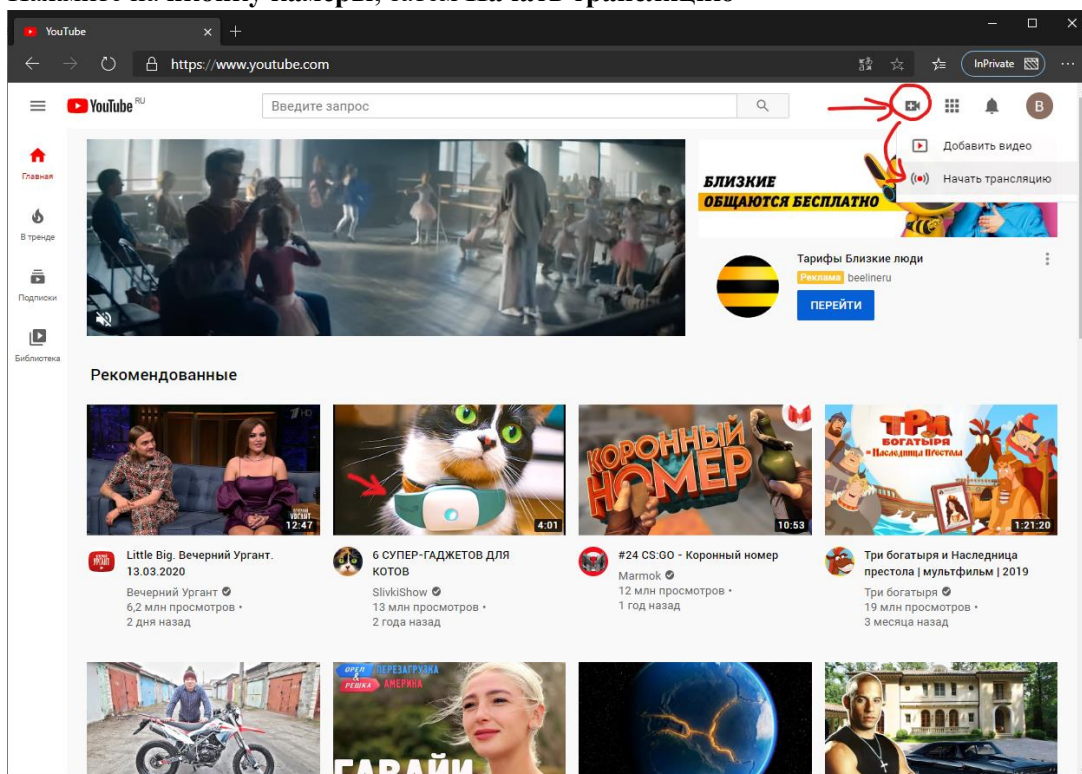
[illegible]

YouTube

https://www.youtube.com

InPrivate

YouTube RU

Введите запрос

B

Добавить видео

Начать трансляцию

Главная

В тренде

Подписки

Библиотека

БЛИЗКИЕ ОБЩАЮТСЯ БЕСПЛАТНО

Тарифы Близкие люди

Реклама beelineru

ПЕРЕЙТИ

Рекомендованные

12:47

Little Big. Вечерний Ургант. 13.03.2020

Вечерний Ургант

6,2 млн просмотров •

2 дня назад

4:01

6 СУПЕР-ГАДЖЕТОВ ДЛЯ КОТОВ

SlivkiShow

13 млн просмотров •

2 года назад

КОРОННЫЙ НОМЕР

10:53

#24 CS:GO - Коронный номер

Marmok

12 млн просмотров •

1 год назад

ТРИ БОГАТЫРЯ и Наследница Престола

1:21:20

Три богатыря и Наследница престола | мультфильм | 2019

Три богатыря

19 млн просмотров •

3 месяца назад

ОРЕЛ & РЕШКА ПЕРЕЗАГРУЗКА АМЕРИКА

ГАВАЙИ